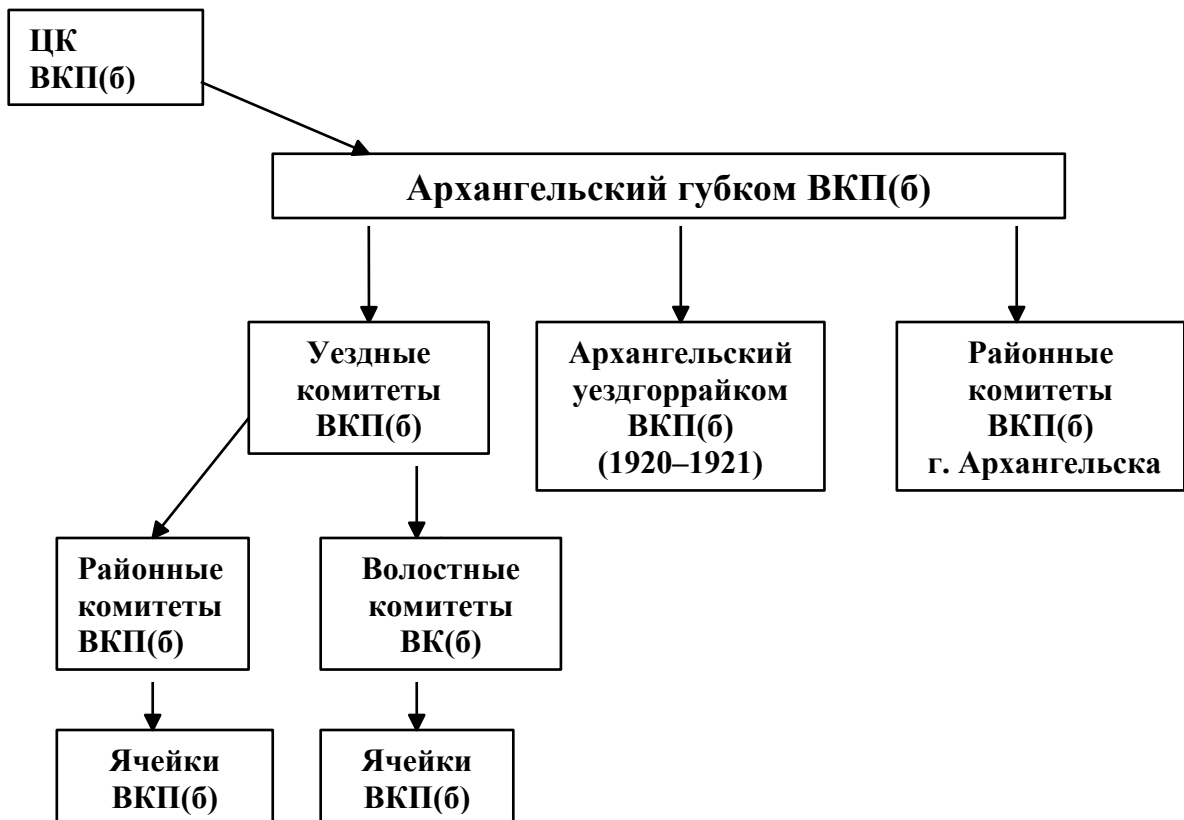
ЦК ВКП(б)

Архангельский губком ВКП(б)

Уездные комитеты ВКП(б)

Архангельский уездгоррайком ВКП(б) (1920–1921)

Районные комитеты ВКП(б) г. Архангельска

Районные комитеты ВКП(б)

Волостные комитеты ВК(б)

Ячейки ВКП(б)

Ячейки ВКП(б)